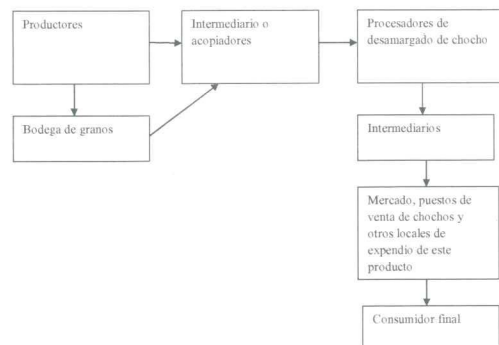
Productores

Intermediario o acopiadores

Procesadores de desamargado de chocho

Bodega de granos

Intermediarios

Mercado, puestos de venta de chochos y otros locales de expendio de este producto

Consumidor final